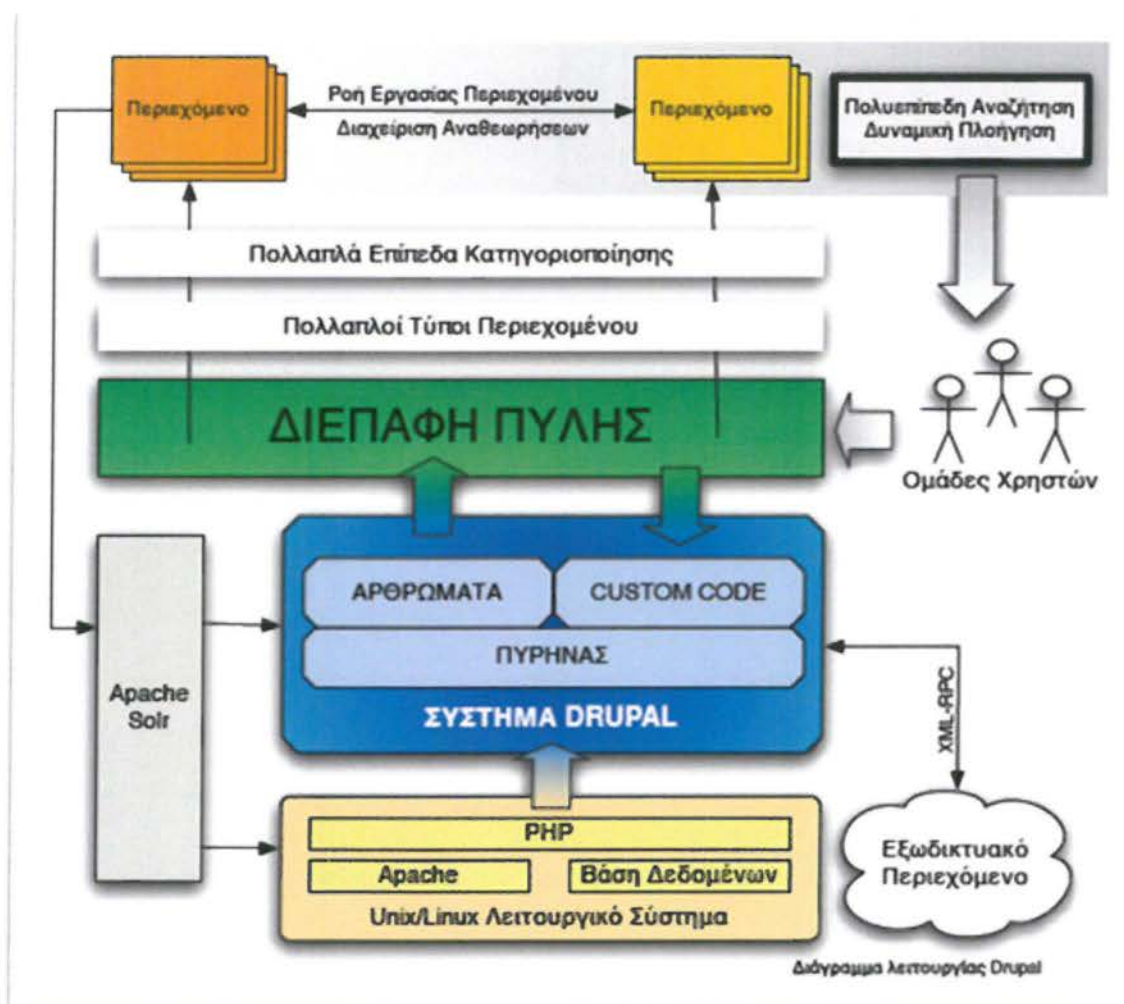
Περιεχόμενο

Ροή Εργασίας Περιεχομένου
Διαχείριση Αναθεωρήσεων

Περιεχόμενο

Πολυεπίπεδη Αναζήτηση
Δυναμική Πλοήγηση

Πολλαπλά Επίπεδα Κατηγοριοποίησης

Πολλαπλοί Τύποι Περιεχομένου

ΔΙΕΠΑΦΗ ΠΥΛΗΣ

Ομάδες Χρηστών

Apache Solr

ΑΡΘΡΩΜΑΤΑ

CUSTOM CODE

ΠΥΡΗΝΑΣ

ΣΥΣΤΗΜΑ DRUPAL

XML-RPC

PHP

Apache

Βάση Δεδομένων

Unix/Linux Λειτουργικό Σύστημα

Εξωδικτυακό Περιεχόμενο

Διάγραμμα λειτουργίας Drupal